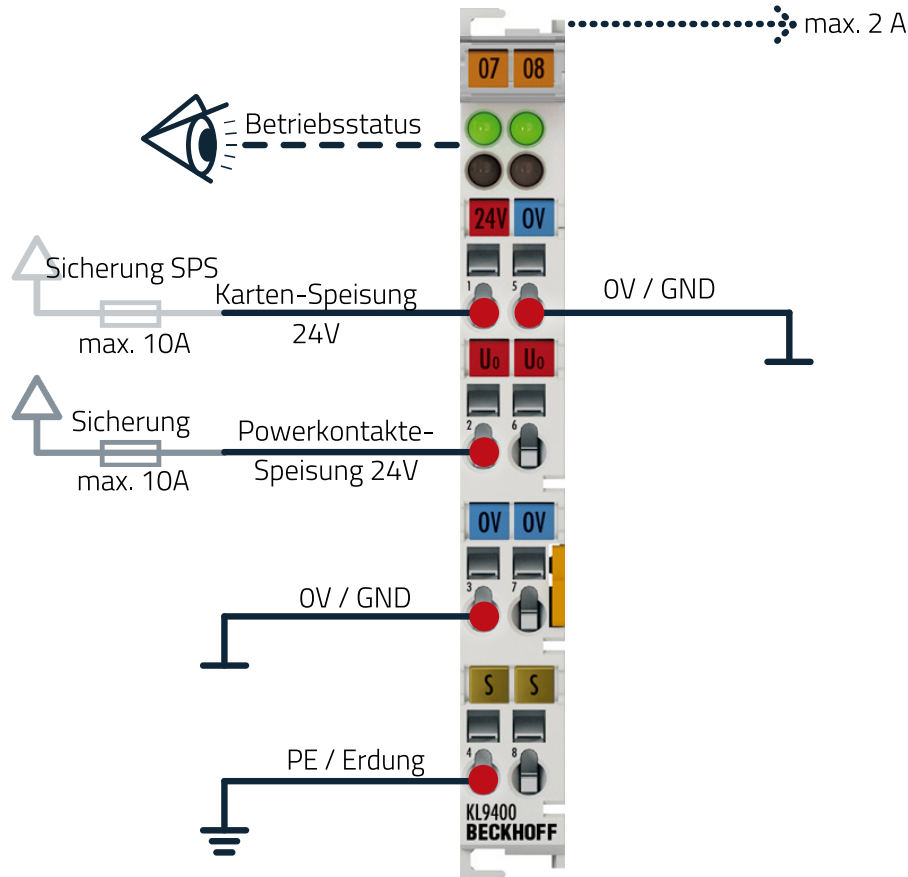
max. 2 A

07 08

Betriebsstatus

24V 0V

Sicherung SPS

Karten-Speisung 24V

max. 10A

1 5

0V / GND

U0 U0

Sicherung

max. 10A

Powerkontakte-Speisung 24V

2 6

0V 0V

3 7

0V / GND

S S

4 8

PE / Erdung

KL9400
BECKHOFF